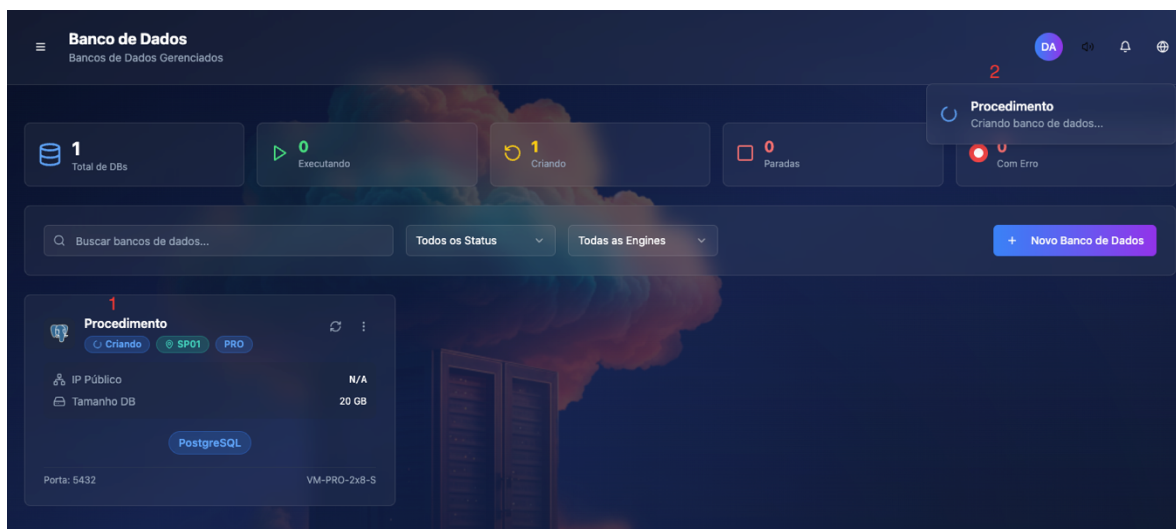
Banco de Dados
Bancos de Dados Gerenciados

DA

2

Procedimento
Criando banco de dados...

1
Total de DBs

0
Executando

1
Criando

0
Paradas

0
Com Erro

Buscar bancos de dados...

Todos os Status

Todas as Engines

+ Novo Banco de Dados

1

Procedimento
Criando SP01 PRO

IP Público N/A
Tamanho DB 20 GB

PostgreSQL

Porta: 5432 VM-PRO-2x8-S